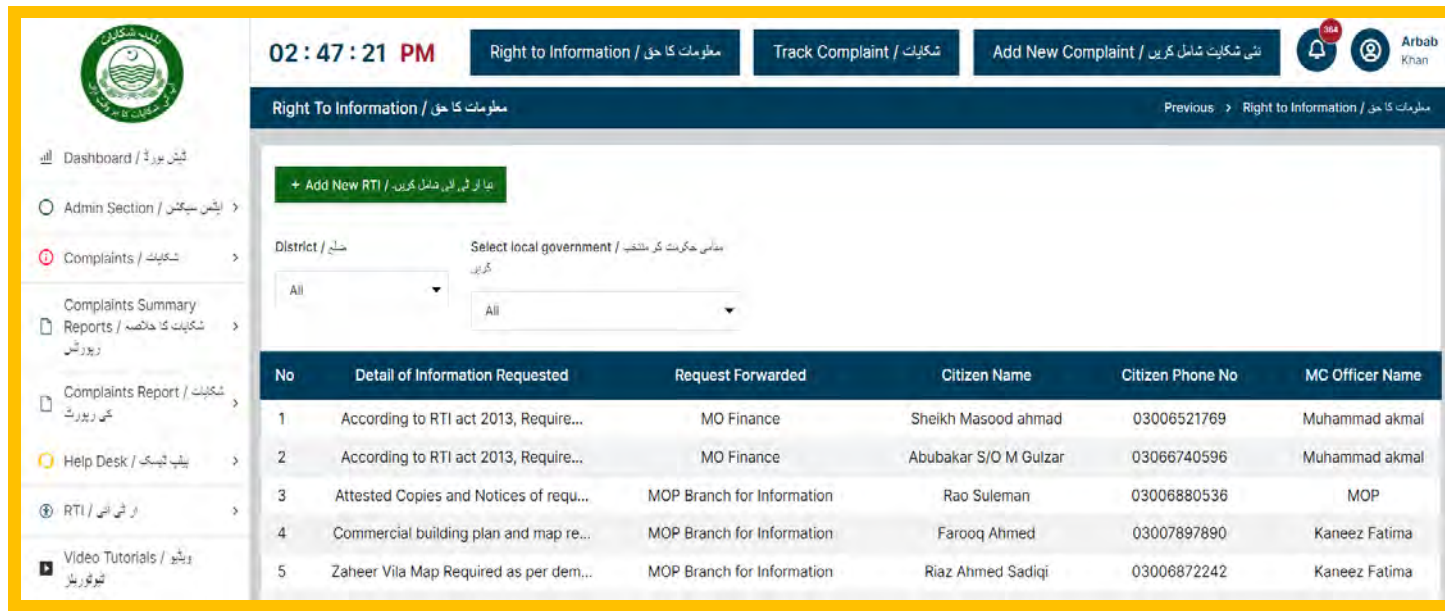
02 : 47 : 21 PM

Right to Information / معلومات کا حق

Track Complaint / شکایات

Add New Complaint / نئی شکایت شامل کریں

364

Arbab Khan

Dashboard / ڈیش بورڈ

Admin Section / ایڈمن سیکشن

Complaints / شکایات

Complaints Summary Reports / شکایات کا خلاصہ رپورٹس

Complaints Report / شکایات کی رپورٹ

Help Desk / ہیلپ ڈیسک

RTI / آر ٹی آئی

Video Tutorials / ویڈیو ٹیوٹوریلز

Right To Information / معلومات کا حق

Previous > Right to Information / معلومات کا حق

+ Add New RTI / نیا آر ٹی آئی شامل کریں

District / ضلع

All

Select local government / مقامی حکومت کو منتخب کریں

All

| No | Detail of Information Requested | Request Forwarded | Citizen Name | Citizen Phone No | MC Officer Name |
|---|---|---|---|---|---|
| 1 | According to RTI act 2013, Require... | MO Finance | Sheikh Masood ahmad | 03006521769 | Muhammad akmal |
| 2 | According to RTI act 2013, Require... | MO Finance | Abubakar S/O M Gulzar | 03066740596 | Muhammad akmal |
| 3 | Attested Copies and Notices of requ... | MOP Branch for Information | Rao Suleman | 03006880536 | MOP |
| 4 | Commercial building plan and map re... | MOP Branch for Information | Farooq Ahmed | 03007897890 | Kaneez Fatima |
| 5 | Zaheer Vila Map Required as per dem... | MOP Branch for Information | Riaz Ahmed Sadiqi | 03006872242 | Kaneez Fatima |